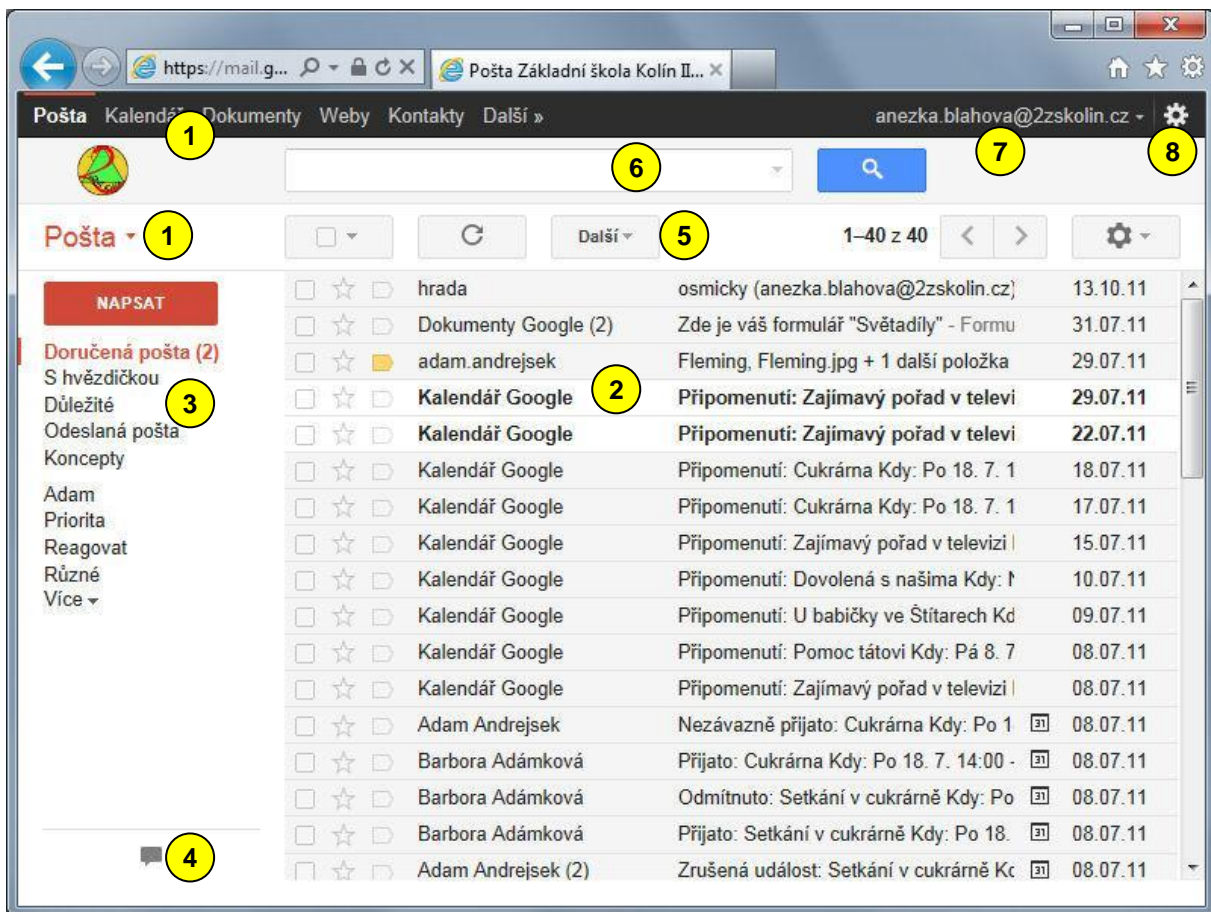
https://mail.g...
Pošta Základní škola Kolín II...

Pošta Kalendář Dokumenty Weby Kontakty Další »
anezka.blahova@2zskolin.cz

1
6
7
8

Pošta
1
Další
5
1–40 z 40

NAPSAT

Doručená pošta (2)
S hvězdičkou
Důležité
Odeslaná pošta
Koncepty
Adam
Priorita
Reagovat
Různé
Více

3
2
4

| | | |
|---|---|---|
| hrada | osmicky (anezka.blahova@2zskolin.cz) | 13.10.11 |
| Dokumenty Google (2) | Zde je váš formulář "Světadíly" - Formu | 31.07.11 |
| adam.andrejsek | Fleming, Fleming.jpg + 1 další položka | 29.07.11 |
| Kalendář Google | Připomenutí: Zajímavý pořad v televi | 29.07.11 |
| Kalendář Google | Připomenutí: Zajímavý pořad v televi | 22.07.11 |
| Kalendář Google | Připomenutí: Cukrárna Kdy: Po 18. 7. 1 | 18.07.11 |
| Kalendář Google | Připomenutí: Cukrárna Kdy: Po 18. 7. 1 | 17.07.11 |
| Kalendář Google | Připomenutí: Zajímavý pořad v televizi | 15.07.11 |
| Kalendář Google | Připomenutí: Dovolená s našima Kdy: | 10.07.11 |
| Kalendář Google | Připomenutí: U babičky ve Štítarech Kd | 09.07.11 |
| Kalendář Google | Připomenutí: Pomoc tátovi Kdy: Pá 8. 7 | 08.07.11 |
| Kalendář Google | Připomenutí: Zajímavý pořad v televizi | 08.07.11 |
| Adam Andrejsek | Nezávazně přijato: Cukrárna Kdy: Po 1 | 08.07.11 |
| Barbora Adámková | Přijato: Cukrárna Kdy: Po 18. 7. 14:00 - | 08.07.11 |
| Barbora Adámková | Odmítnuto: Setkání v cukrárně Kdy: Po | 08.07.11 |
| Barbora Adámková | Přijato: Setkání v cukrárně Kdy: Po 18. | 08.07.11 |
| Adam Andrejsek (2) | Zrušená událost: Setkání v cukrárně Kc | 08.07.11 |